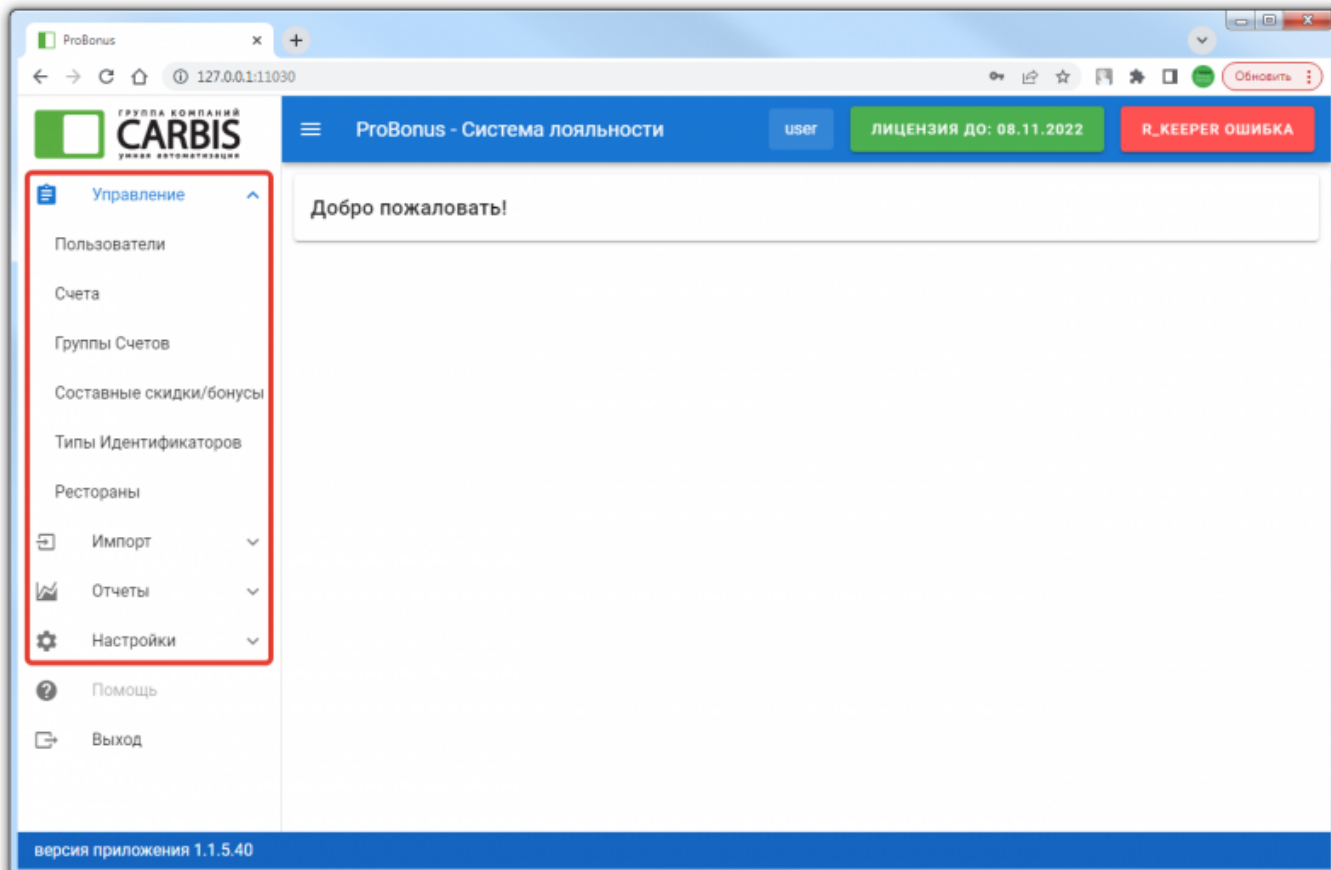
ProBonus ×
127.0.0.1:11030
Обновить

ГРУППА КОМПАНИЙ
CARBIS
умная автоматизация

ProBonus - Система лояльности
user
ЛИЦЕНЗИЯ ДО: 08.11.2022
R_KEEPER ОШИБКА

Управление
Пользователи
Счета
Группы Счетов
Составные скидки/бонусы
Типы Идентификаторов
Рестораны
Импорт
Отчеты
Настройки
Помощь
Выход

Добро пожаловать!

версия приложения 1.1.5.40